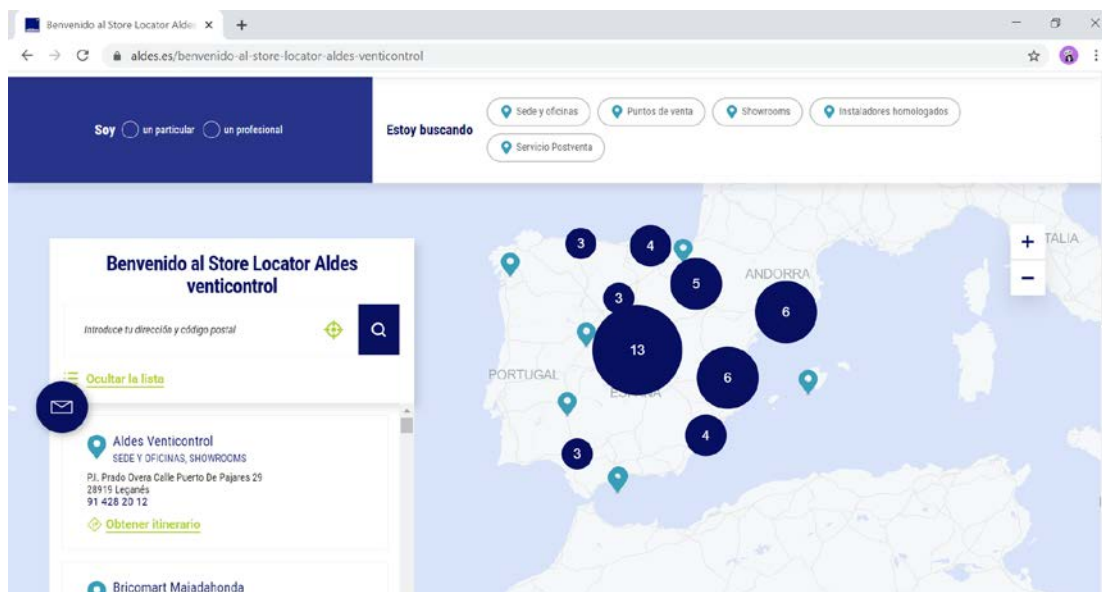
Benvenido al Store Locator Alde: ×
+
aldes.es/benvenido-al-store-locator-aldes-venticontrol

Soy un particular un profesional

Estoy buscando
Sede y oficinas
Puntos de venta
Showrooms
Instaladores homologados
Servicio Postventa

Benvenido al Store Locator Aldes venticontrol

Introduce tu dirección y código postal

Ocultar la lista

Aldes Venticontrol
SEDE Y OFICINAS, SHOWROOMS
P.I. Prado Overa Calle Puerto De Pajares 29
28919 Leganés
91 428 20 12
Obtener itinerario

Bricomart Majadahonda

3
4
5
3
13
6
6
4
3
ANDORRA
PORTUGAL
ESPAÑA
ITALIA
+
−